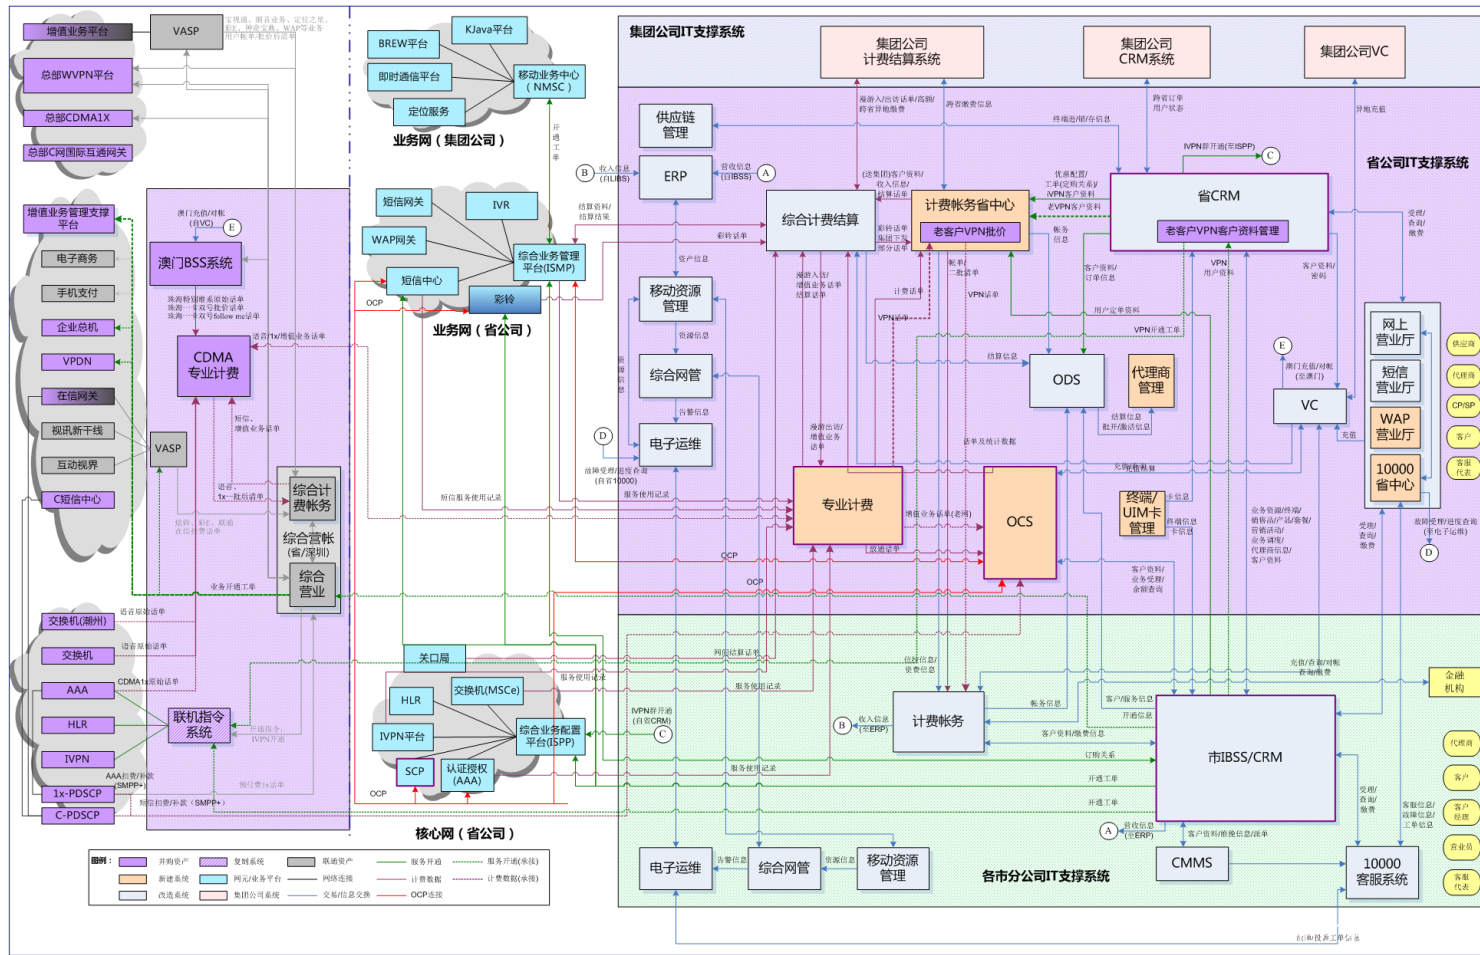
增值业务平台
VASP
总部WVPN平台
总部CDMA1X
总部C网国际互通网关
增值业务管理支撑平台
电子商务
手机支付
企业总机
VPDN
在信网关
视讯新干线
互动视界
C短信中心
澳门BSS系统
CDMA专业计费
VASP
综合计费帐务
综合营帐(省/深圳)
综合营业
交换机(潮州)
交换机
AAA
HLR
IVPN
1x-PDSCP
C-PDSCP
联机指令系统
BREW平台
KJava平台
即时通信平台
移动业务中心(NMSC)
定位服务
业务网（集团公司）
短信网关
IVR
WAP网关
移动业务管理平台(ISMP)
短信中心
彩铃
业务网（省公司）
关口局
HLR
交换机(MSCe)
IVPN平台
综合业务配置平台(ISPP)
SCP
认证授权(AAA)
核心网（省公司）
集团公司IT支撑系统
集团公司计费结算系统
集团公司CRM系统
集团公司VC
省公司IT支撑系统
供应链管理
ERP
综合计费结算
计费帐务省中心
老客户VPN批价
省CRM
老客户VPN客户资料管理
移动资源管理
综合网管
电子运维
ODS
代理商管理
VC
网上营业厅
短信营业厅
WAP营业厅
10000省中心
专业计费
OCS
终端/UIM卡管理
计费帐务
市BSS/CRM
CMMS
10000客服系统
电子运维
综合网管
移动资源管理
各市分公司IT支撑系统
供应商
代理商
CP/SP
客户
客服代表
金融机构
代理商
客户
客户经理
营业员
客服代表
图例：
拼购资产
复制系统
联通资产
服务开通
服务开通(承接)
新建系统
网元/业务平台
网络连接
计费数据
计费数据(承接)
改造系统
集团公司系统
交易/信息交换
OCP连接